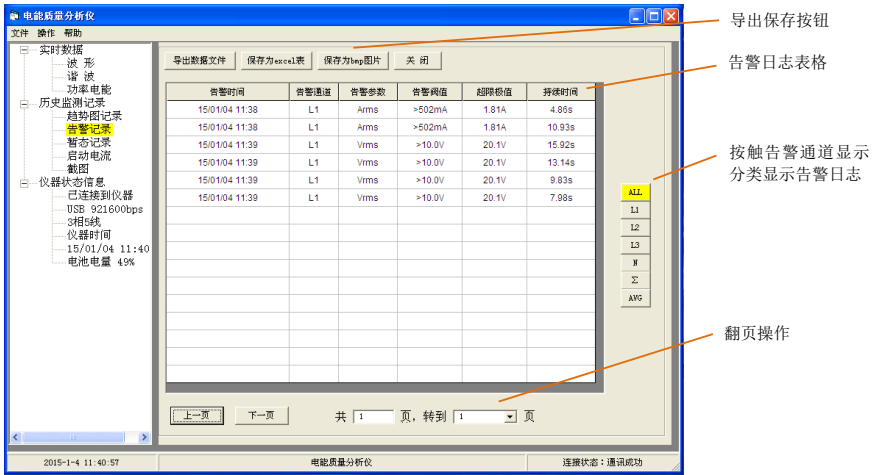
电能质量分析仪

文件 操作 帮助

实时数据
波 形
谐 波
功率电能
历史监测记录
趋势图记录
告警记录
暂态记录
启动电流
截图
仪器状态信息
已连接到仪器
USB 921600bps
3相5线
仪器时间
15/01/04 11:40
电池电量 49%

导出数据文件 保存为excel表 保存为bmp图片 关 闭

| 告警时间 | 告警通道 | 告警参数 | 告警阀值 | 超限极值 | 持续时间 |
|---|---|---|---|---|---|
| 15/01/04 11:38 | L1 | Arms | >502mA | 1.81A | 4.86s |
| 15/01/04 11:38 | L1 | Arms | >502mA | 1.81A | 10.93s |
| 15/01/04 11:39 | L1 | Vrms | >10.0V | 20.1V | 15.92s |
| 15/01/04 11:39 | L1 | Vrms | >10.0V | 20.1V | 13.14s |
| 15/01/04 11:39 | L1 | Vrms | >10.0V | 20.1V | 9.83s |
| 15/01/04 11:39 | L1 | Vrms | >10.0V | 20.1V | 7.98s |

ALL
L1
L2
L3
N
Σ
AVG

上一页 下一页 共 1 页，转到 1 页

2015-1-4 11:40:57 电能质量分析仪 连接状态：通讯成功

导出保存按钮
告警日志表格
按触告警通道显示分类显示告警日志
翻页操作